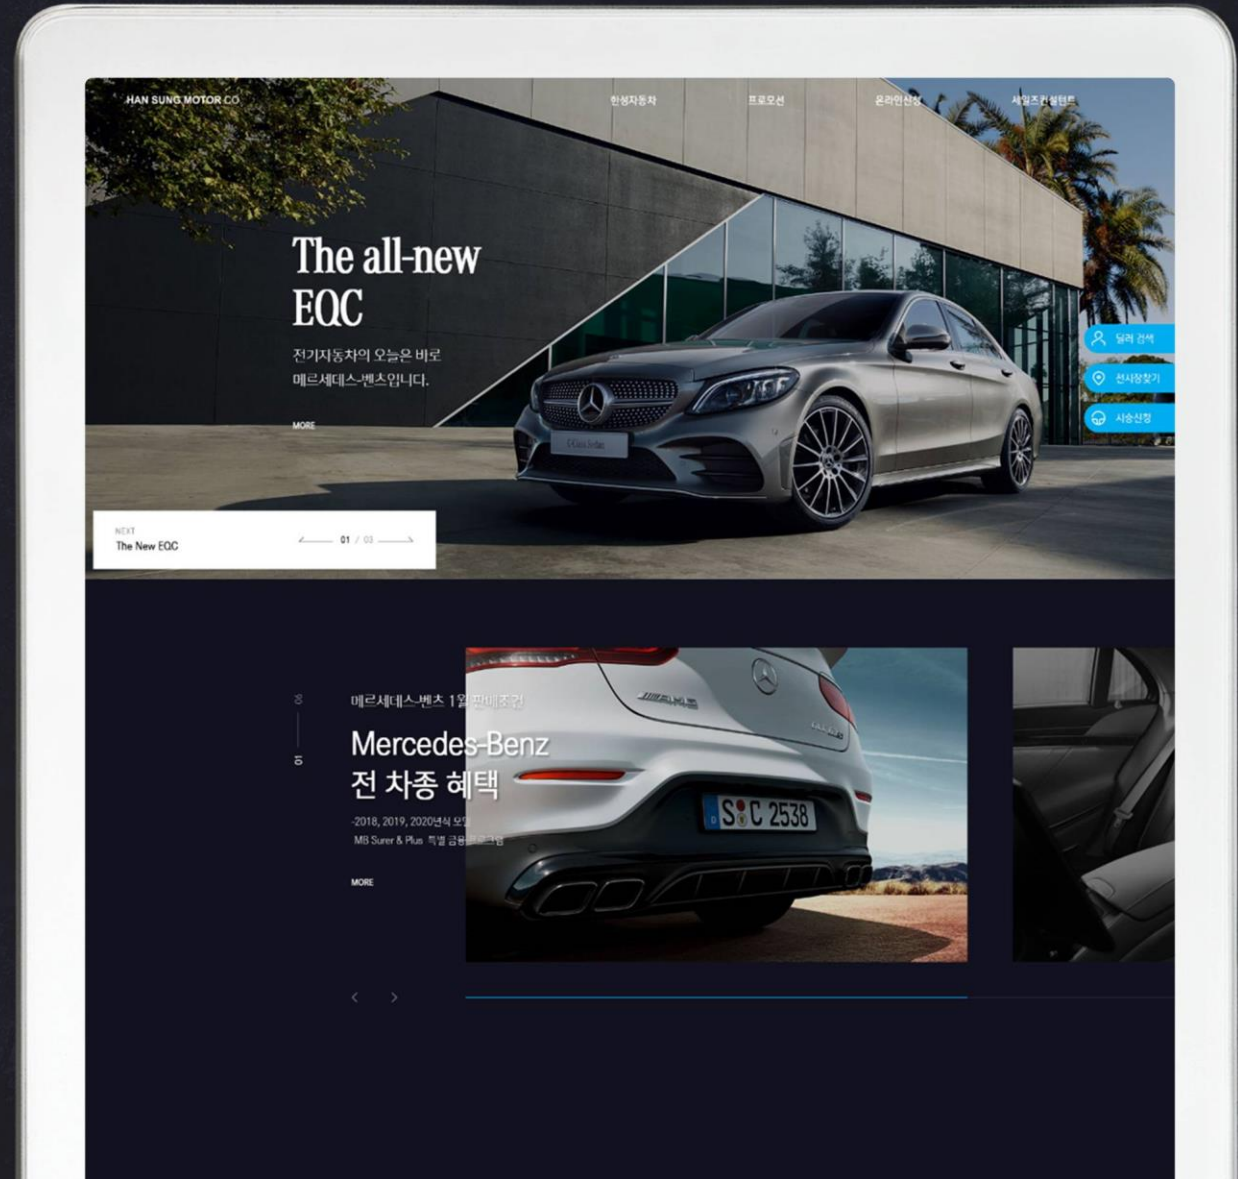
HAN SUNG MOTOR CO.

한성자동차

프로모션

온라인신청

세일즈컨설턴트

The all-new EQC

전기자동차의 오늘은 바로 메르세데스-벤츠입니다.

MORE

딜러 검색

전시장찾기

시승신청

NEXT
The New EQC

01 / 03

01

03

메르세데스-벤츠 1월 판매조건

Mercedes-Benz
전 차종 혜택

-2018, 2019, 2020년식 모델
MB Surer & Plus 특별 금융프로그램

MORE

S C 2538

<

>